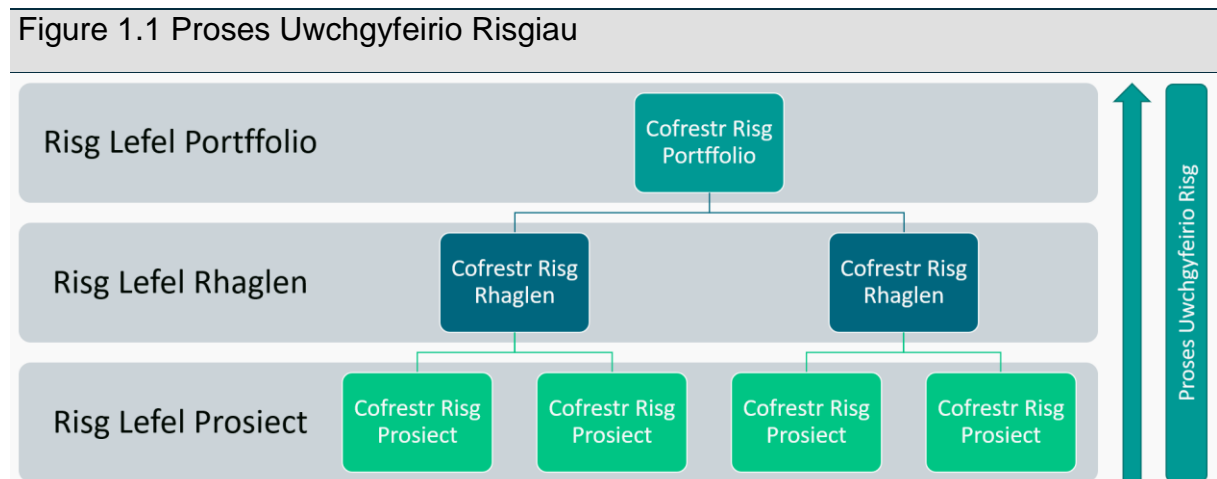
Figure 1.1 Proses Uwchgyfeirio Risgiau

Risg Lefel Portffolio

Cofrestr Risg Portffolio

Risg Lefel Rhaglen

Cofrestr Risg Rhaglen

Cofrestr Risg Rhaglen

Risg Lefel Prosiect

Cofrestr Risg Prosiect

Cofrestr Risg Prosiect

Cofrestr Risg Prosiect

Cofrestr Risg Prosiect

Proses Uwchgyfeirio Risg